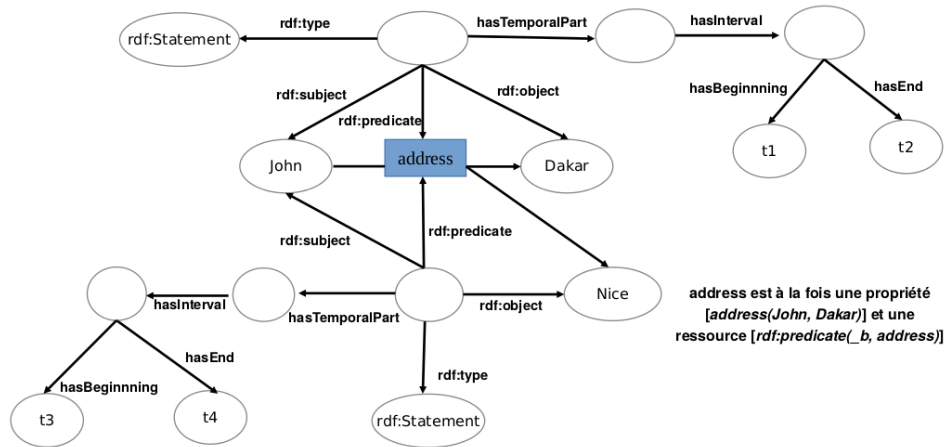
rdf:Statement
rdf:type
hasTemporalPart
hasInterval
hasBeginnning
hasEnd
t1
t2
rdf:subject
rdf:predicate
rdf:object
John
address
Dakar
rdf:subject
rdf:predicate
hasInterval
hasTemporalPart
rdf:object
Nice
hasEnd
hasBeginnning
t3
t4
rdf:type
rdf:Statement

address est à la fois une propriété [*address(John, Dakar)*] et une ressource [*rdf:predicate(_b, address)*]